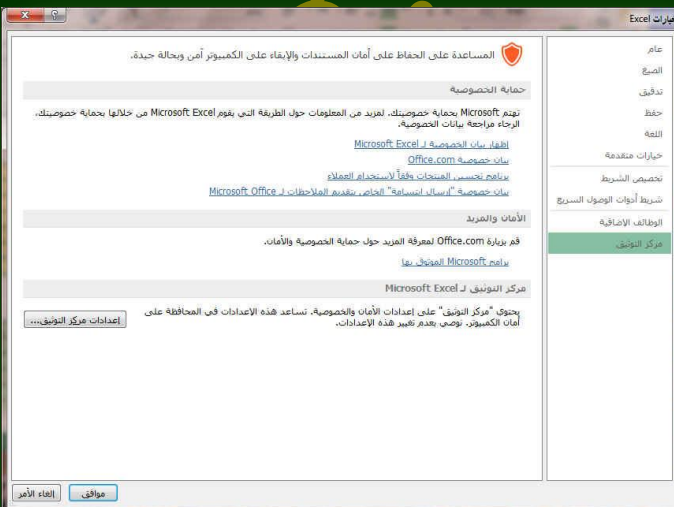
خيارات Excel

عام
الصيغ
تدقيق
حفظ
اللغة
خيارات متقدمة
تخصيص الشريط
شريط أدوات الوصول السريع
الوظائف الإضافية
مركز التوثيق

المساعدة على الحفاظ على أمان المستندات والإبقاء على الكمبيوتر آمن وبحالة جيدة.

حماية الخصوصية

تهتم Microsoft بحماية خصوصيتك. لمزيد من المعلومات حول الطريقة التي يقوم Microsoft Excel من خلالها بحماية خصوصيتك، الرجاء مراجعة بيانات الخصوصية.

إظهار بيان الخصوصية لـ Microsoft Excel
بيان خصوصية Office.com
برنامج تحسين المنتجات وفقاً لاستخدام العملاء
بيان خصوصية "إرسال ابتسامة" الخاص بتقديم الملاحظات لـ Microsoft Office

الأمان والمزيد

قم بزيارة Office.com لمعرفة المزيد حول حماية الخصوصية والأمان.

برامج Microsoft الموثوق بها

مركز التوثيق لـ Microsoft Excel

يحتوي "مركز التوثيق" على إعدادات الأمان والخصوصية. تساعد هذه الإعدادات في المحافظة على أمان الكمبيوتر. نوصي بعدم تغيير هذه الإعدادات.

إعدادات مركز التوثيق...

موافق
إلغاء الأمر